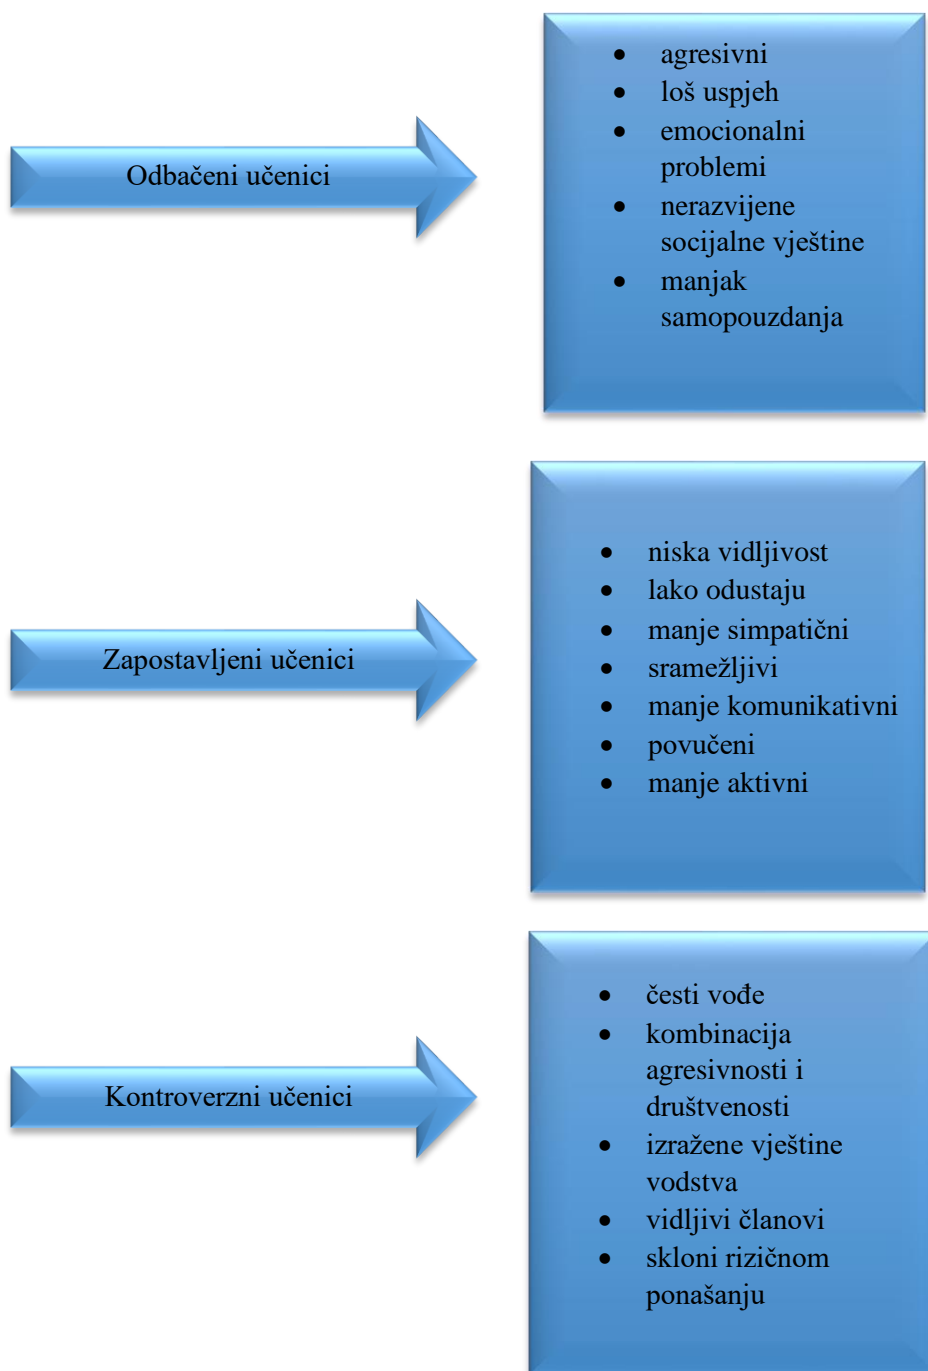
Odbačeni učenici

- agresivni
- loš uspjeh
- emocionalni problemi
- nerazvijene socijalne vještine
- manjak samopouzdanja

Zapostavljeni učenici

- niska vidljivost
- lako odustaju
- manje simpatični
- sramežljivi
- manje komunikativni
- povučeni
- manje aktivni

Kontroverzni učenici

- česti vođe
- kombinacija agresivnosti i društvenosti
- izražene vještine vodstva
- vidljivi članovi
- skloni rizičnom ponašanju